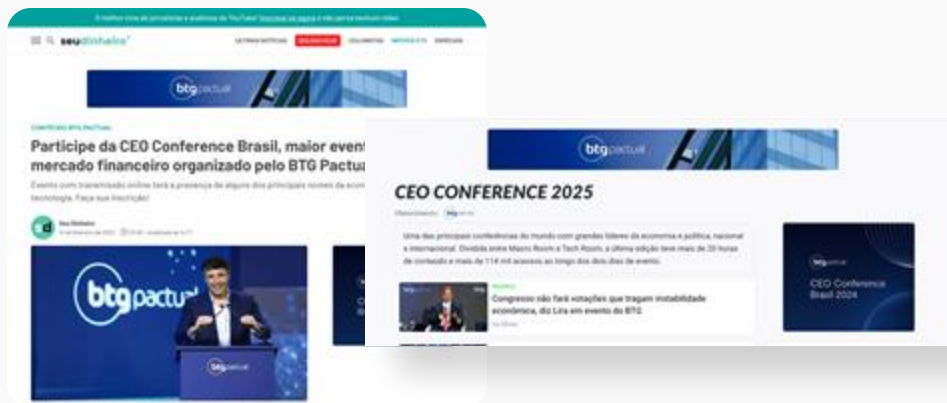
O melhor time de jornalistas e analistas do YouTube! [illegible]

seudinheiro

ÚLTIMAS NOTÍCIAS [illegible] COLUNISTAS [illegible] ESPECIAIS

btg pactual

CONTEÚDO BTG PACTUAL

Participe da CEO Conference Brasil, maior event mercado financeiro organizado pelo BTG Pactua

Evento com transmissão online terá a presença de alguns dos principais nomes da econ tecnologia. Faça sua inscrição!

Seu Dinheiro

btg pactual

btg pactual

btg pactual

CEO CONFERENCE 2025

Oferecimento btg pactual

Uma das principais conferências do mundo com grandes líderes da economia e política, nacional e internacional. Dividida entre Macro Room e Tech Room, a última edição teve mais de 20 horas de conteúdo e mais de 114 mil acessos ao longo dos dois dias de evento.

POLÍTICA

Congresso não fará votações que tragam instabilidade econômica, diz Lira em evento do BTG

btg pactual

CEO Conference Brasil 2024